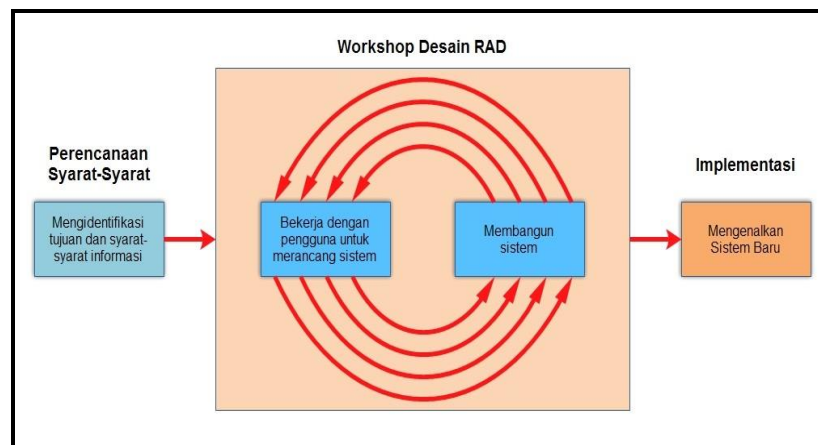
Workshop Desain RAD

Perencanaan Syarat-Syarat

Mengidentifikasi tujuan dan syarat-syarat informasi

Bekerja dengan pengguna untuk merancang sistem

Membangun sistem

Implementasi

Mengenalkan Sistem Baru